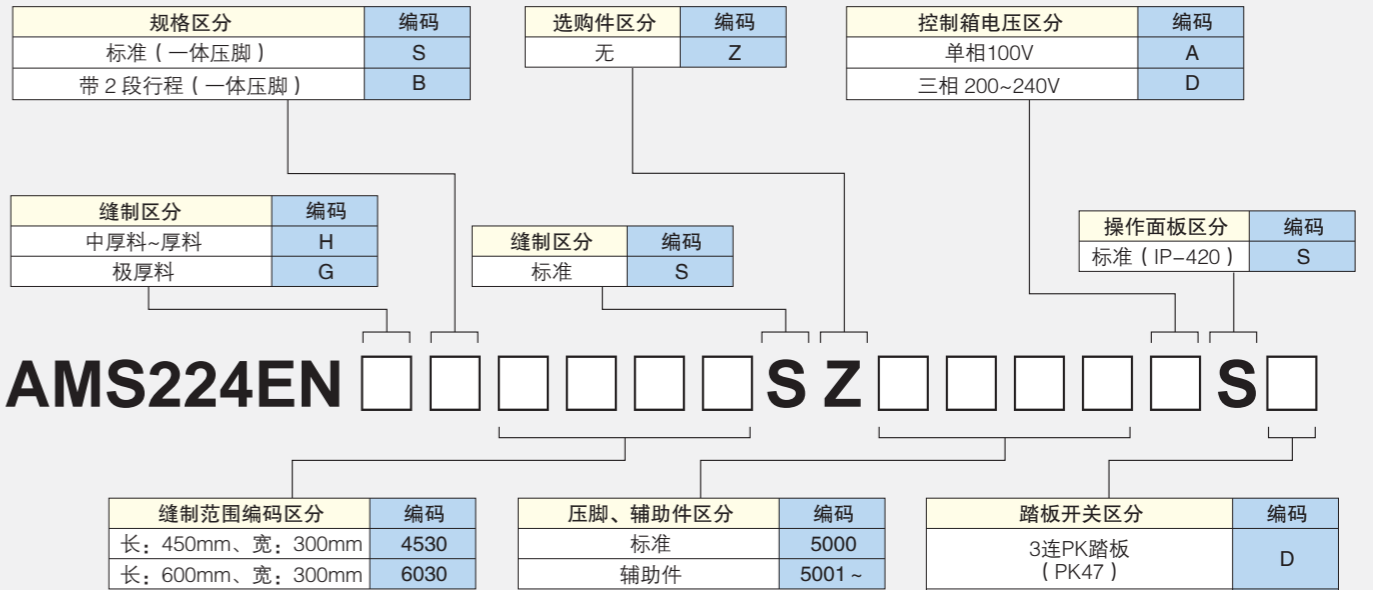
| 规格区分 | 编码 |
|---|---|
| 标准（一体压脚） | S |
| 带 2 段行程（一体压脚） | B |

| 选购件区分 | 编码 |
|---|---|
| 无 | Z |

| 控制箱电压区分 | 编码 |
|---|---|
| 单相100V | A |
| 三相 200~240V | D |

| 缝制区分 | 编码 |
|---|---|
| 中厚料~厚料 | H |
| 极厚料 | G |

| 缝制区分 | 编码 |
|---|---|
| 标准 | S |

| 操作面板区分 | 编码 |
|---|---|
| 标准（IP-420） | S |

AMS224EN □ □ □ □ □ □ S Z □ □ □ □ □ S □

| 缝制范围编码区分 | 编码 |
|---|---|
| 长：450mm、宽：300mm | 4530 |
| 长：600mm、宽：300mm | 6030 |

| 压脚、辅助件区分 | 编码 |
|---|---|
| 标准 | 5000 |
| 辅助件 | 5001 ~ |

| 踏板开关区分 | 编码 |
|---|---|
| 3连PK踏板（PK47） | D |